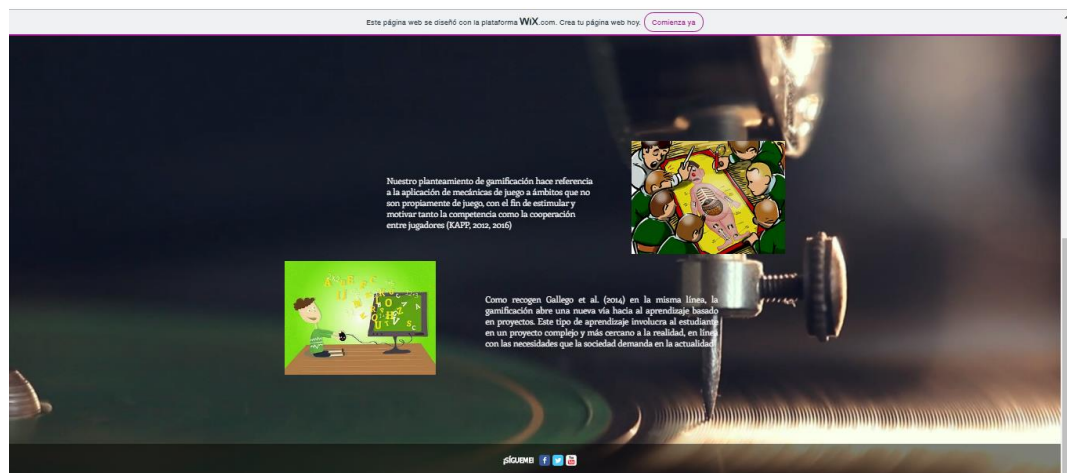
Este página web se diseñó con la plataforma WiX.com. Crea tu página web hoy. Comienza ya

Nuestro planteamiento de gamificación hace referencia a la aplicación de mecánicas de juego a ámbitos que no son propiamente de juego, con el fin de estimular y motivar tanto la competencia como la cooperación entre jugadores (KAPP, 2012, 2016)

Como recogen Gallego et al. (2014) en la misma línea, la gamificación abre una nueva vía hacia al aprendizaje basado en proyectos. Este tipo de aprendizaje involucra al estudiante en un proyecto complejo y más cercano a la realidad, en línea con las necesidades que la sociedad demanda en la actualidad.

¡SÍGUEME!